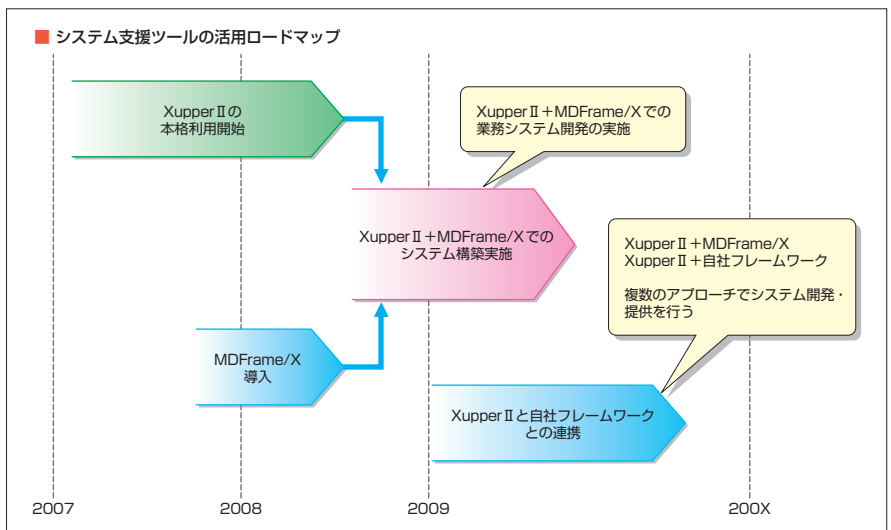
システム支援ツールの活用ロードマップ

XupperⅡの本格利用開始

XupperⅡ＋MDFrame/Xでの業務システム開発の実施

XupperⅡ＋MDFrame/Xでのシステム構築実施

XupperⅡ＋MDFrame/X
XupperⅡ＋自社フレームワーク

複数のアプローチでシステム開発・提供を行う

MDFrame/X導入

XupperⅡと自社フレームワークとの連携

2007

2008

2009

200X